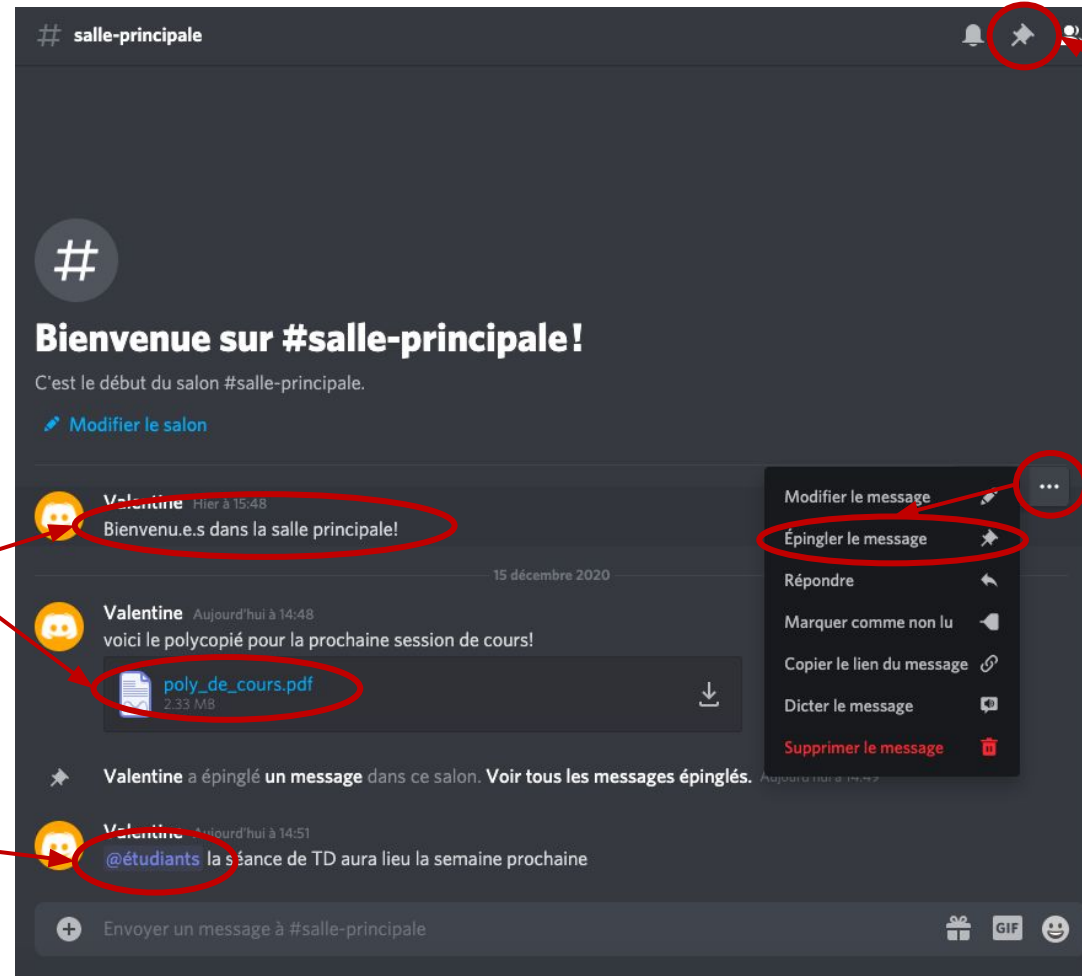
salle-principale

Bienvenue sur #salle-principale!

C'est le début du salon #salle-principale.

Modifier le salon

Valentine Hier à 15:48
Bienvenu.e.s dans la salle principale!

15 décembre 2020

Valentine Aujourd'hui à 14:48
voici le polycopié pour la prochaine session de cours!

poly_de_cours.pdf
2.33 MB

Valentine a épinglé un message dans ce salon. Voir tous les messages épinglés. Aujourd'hui à 14:49

Valentine Aujourd'hui à 14:51
@étudiants la séance de TD aura lieu la semaine prochaine

Modifier le message
Épingler le message
Répondre
Marquer comme non lu
Copier le lien du message
Dicter le message
Supprimer le message

Envoyer un message à #salle-principale

GIF